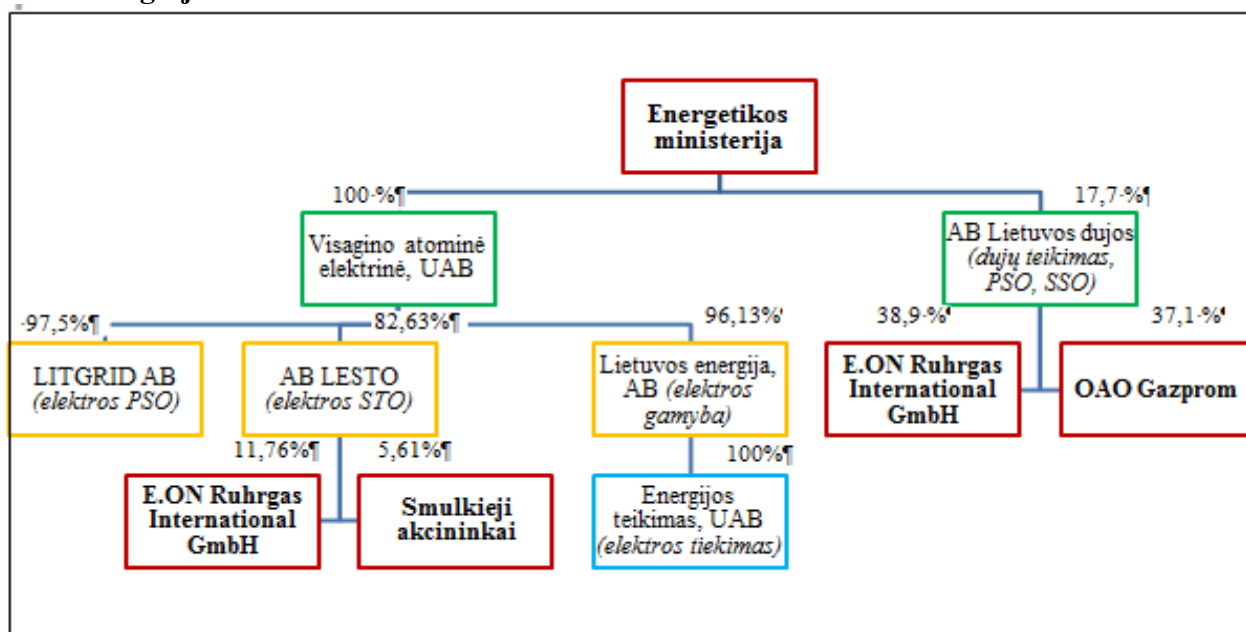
Energetikos ministerija

100·%¶

17,7·%¶

Visagino atominė elektrinė, UAB

AB Lietuvos dujos (dujų teikimas, PSO, SSO)

·97,5%¶

82,63%¶

96,13%'

38,9·%'

37,1·%'

LITGRID AB (elektros PSO)

AB LESTO (elektros STO)

Lietuvos energija, AB (elektros gamyba)

E.ON Ruhrgas International GmbH

OAO Gazprom

11,76%¶

5,61%¶

100%¶

E.ON Ruhrgas International GmbH

Smulkieji akcininkai

Energijos teikimas, UAB (elektros tiekimas)